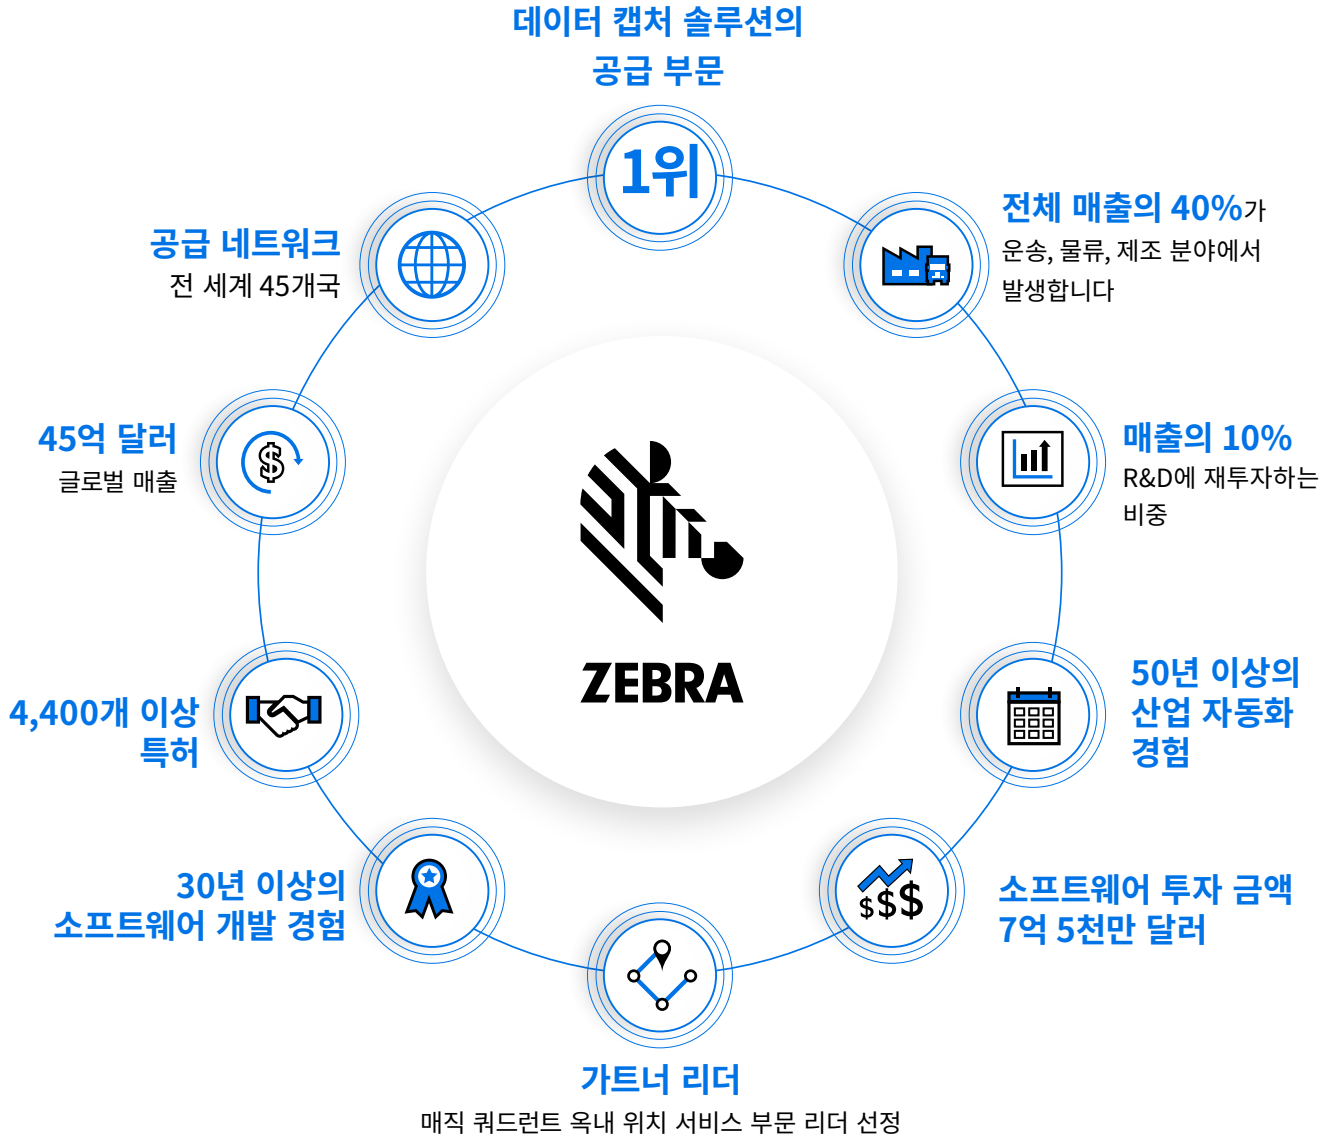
데이터 캡처 솔루션의 공급 부문

1위

공급 네트워크
전 세계 45개국

전체 매출의 40%가 운송, 물류, 제조 분야에서 발생합니다

45억 달러
글로벌 매출

ZEBRA

매출의 10%
R&D에 재투자하는 비중

4,400개 이상 특허

50년 이상의 산업 자동화 경험

30년 이상의 소프트웨어 개발 경험

$$$

소프트웨어 투자 금액 7억 5천만 달러

가트너 리더
매직 쿼드런트 옥내 위치 서비스 부문 리더 선정